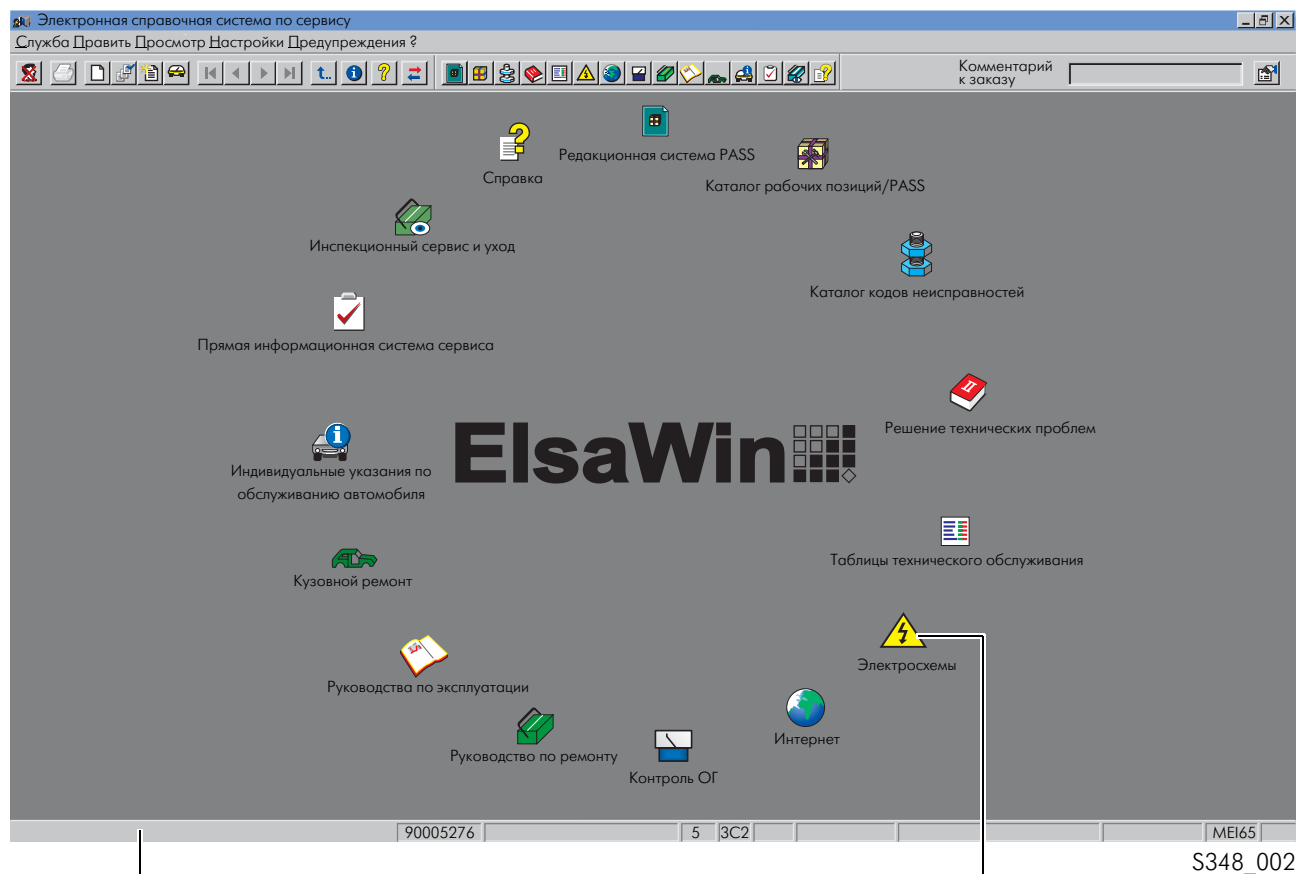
Электронная справочная система по сервису

Служба Править Просмотр Настройки Предупреждения ?

Комментарий к заказу

Справка

Редакционная система PASS

Каталог рабочих позиций/PASS

Инспекционный сервис и уход

Каталог кодов неисправностей

Прямая информационная система сервиса

Решение технических проблем

ElsaWin

Индивидуальные указания по обслуживанию автомобиля

Таблицы технического обслуживания

Кузовной ремонт

Электросхемы

Руководства по эксплуатации

Интернет

Руководство по ремонту

Контроль ОГ

90005276 | 5 | 3C2 | MEI65

S348_002